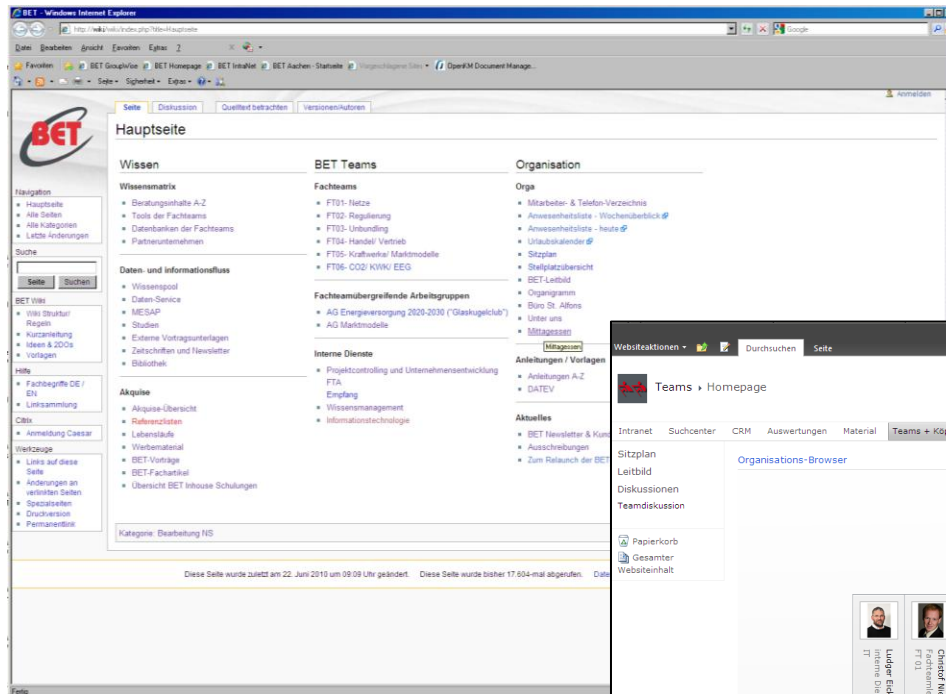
BET - Windows Internet Explorer

http://wiki/wiki/index.php?title=Hauptseite

Google

Datei Bearbeiten Ansicht Favoriten Extras ?

Favoriten BET GroupWise BET Homepage BET IntraNet BET Aachen - Startseite Vorgeschlagene Sites OpenKM Document Manage...

Seite Sicherheit Extras

Anmelden

Seite Diskussion Quelltext betrachten Versionen/Autoren

Hauptseite

Navigation
- Hauptseite
- Alle Seiten
- Alle Kategorien
- Letzte Änderungen

Suche

Seite Suchen

BET Wiki
- Wiki Struktur/ Regeln
- Kurzanleitung
- Ideen & 2DOs
- Vorlagen

Hilfe
- Fachbegriffe DE / EN
- Linksammlung

Citrix
- Anmeldung Caesar

Werkzeuge
- Links auf diese Seite
- Änderungen an verlinkten Seiten
- Spezialseiten
- Druckversion
- Permanentlink

Wissen

Wissensmatrix
- Beratungsinhalte A-Z
- Tools der Fachteams
- Datenbanken der Fachteams
- Partnerunternehmen

Daten- und informationsfluss
- Wissenspool
- Daten-Service
- MESAP
- Studien
- Externe Vortragsunterlagen
- Zeitschriften und Newsletter
- Bibliothek

Akquise
- Akquise-Übersicht
- Referenzlisten
- Lebensläufe
- Werbematerial
- BET-Vorträge
- BET-Fachartikel
- Übersicht BET Inhouse Schulungen

BET Teams

Fachteams
- FT01- Netze
- FT02- Regulierung
- FT03- Unbundling
- FT04- Handel/ Vertrieb
- FT05- Kraftwerke/ Marktmodelle
- FT06- CO2/ KWK/ EEG

Fachteamübergreifende Arbeitsgruppen
- AG Energieversorgung 2020-2030 ("Glaskugelclub")
- AG Marktmodelle

Interne Dienste
- Projektcontrolling und Unternehmensentwicklung FTA Empfang
- Wissensmanagement
- Informationstechnologie

Organisation

Orga
- Mitarbeiter- & Telefon-Verzeichnis
- Anwesenheitsliste - Wochenüberblick
- Anwesenheitsliste - heute
- Urlaubskalender
- Sitzplan
- Stellplatzübersicht
- BET-Leitbild
- Organigramm
- Büro St. Alfons
- Unter uns
- Mittagessen

Mittagessen

Anleitungen / Vorlagen
- Anleitungen A-Z
- DATEV

Aktuelles
- BET Newsletter & Kund
- Ausschreibungen
- Zum Relaunch der BET

Kategorie: Bearbeitung NS

Diese Seite wurde zuletzt am 22. Juni 2010 um 09:09 Uhr geändert. Diese Seite wurde bisher 17.604-mal abgerufen. Date

Fertig

Websiteaktionen Durchsuchen Seite

Teams › Homepage

Intranet Suchcenter CRM Auswertungen Material Teams + Kö

Sitzplan
Leitbild
Diskussionen
Teamdiskussion

Organisations-Browser

Papierkorb
Gesamter Websiteinhalt

Ludger Eic
Interne Die
IT

Christof Nü
Fachteamle
FT 01